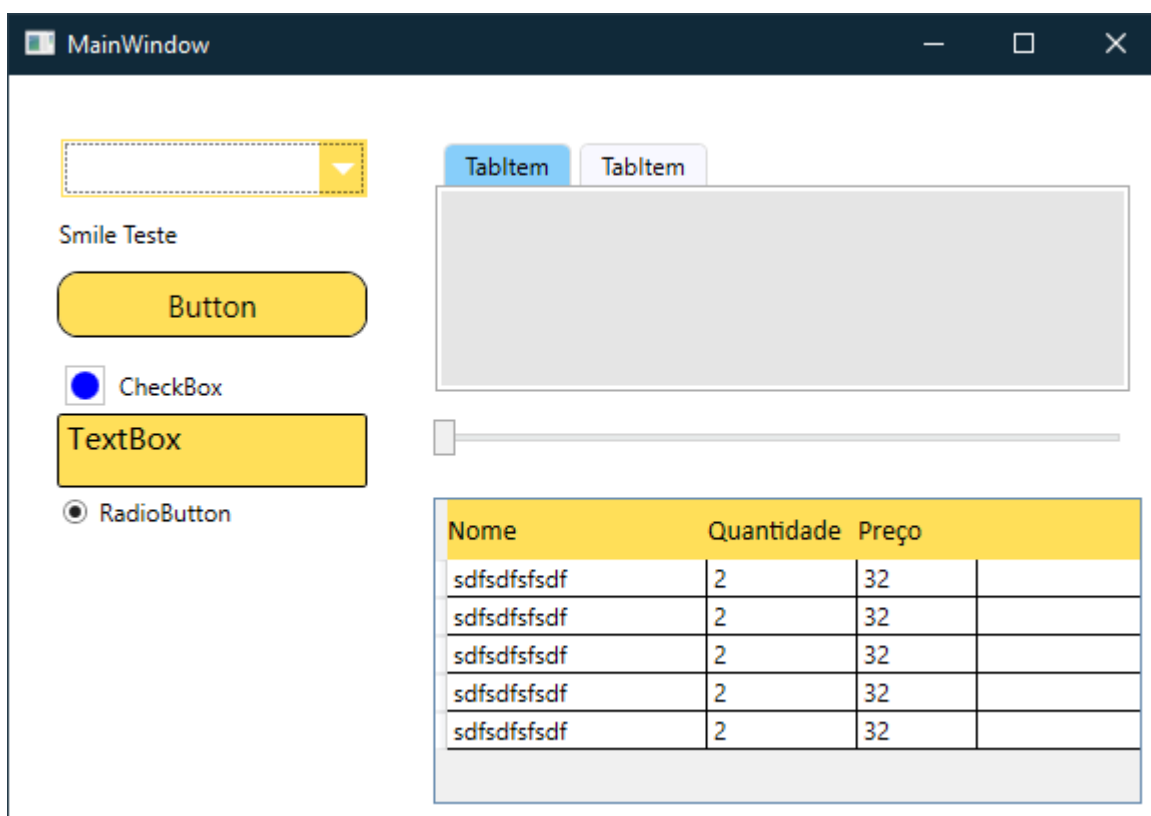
MainWindow

Smile Teste

Button

CheckBox

TextBox

RadioButton

TabItem TabItem

| Nome | Quantidade | Preço | |
|---|---|---|---|
| sdfsdfsfsdf | 2 | 32 | |
| sdfsdfsfsdf | 2 | 32 | |
| sdfsdfsfsdf | 2 | 32 | |
| sdfsdfsfsdf | 2 | 32 | |
| sdfsdfsfsdf | 2 | 32 | |